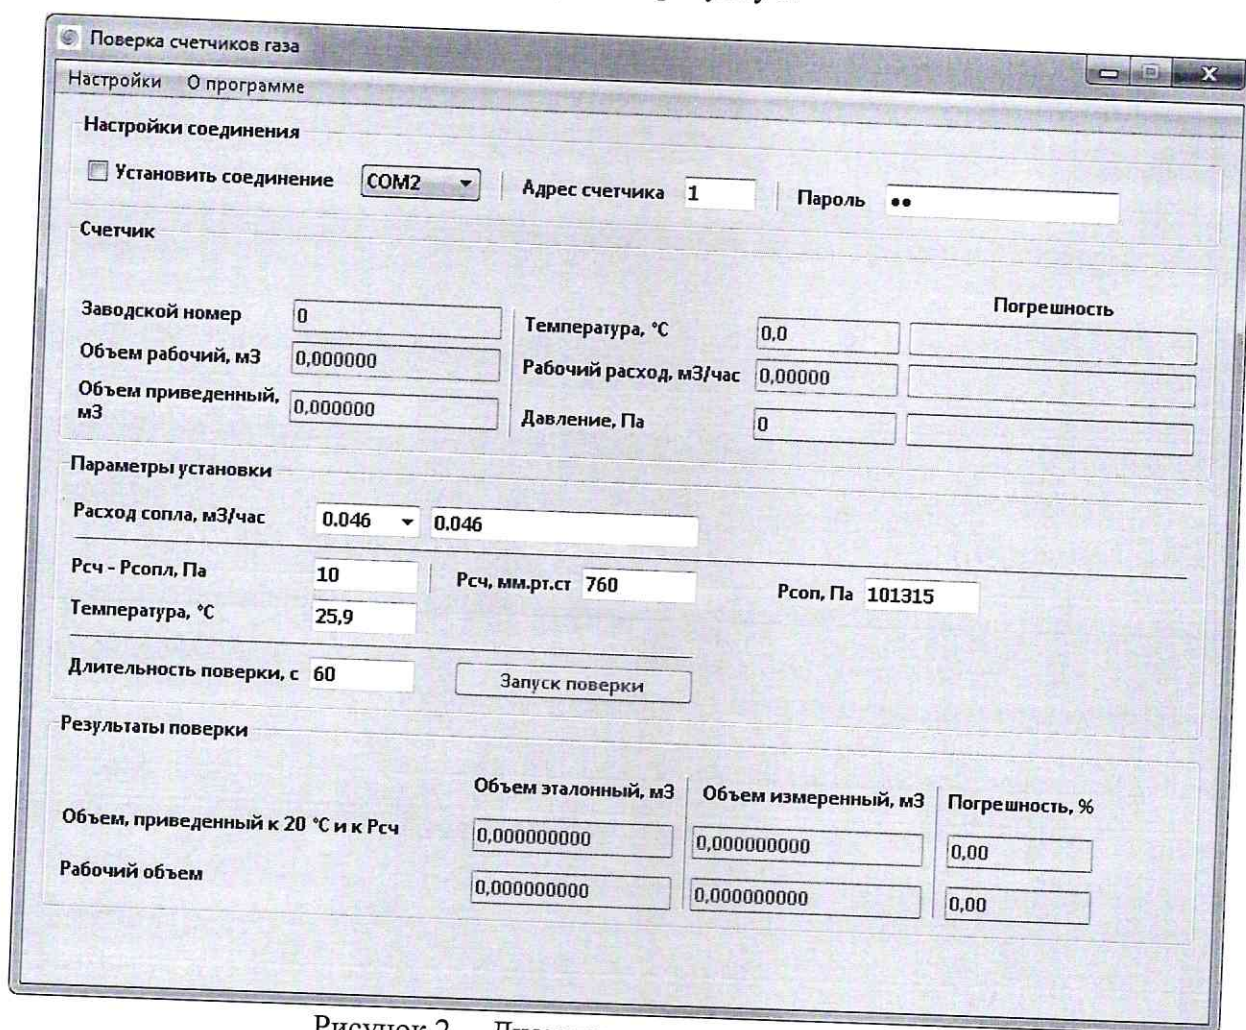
Поверка счетчиков газа

Настройки О программе

Настройки соединения

Установить соединение COM2 Адрес счетчика 1 Пароль ••

Счетчик

Заводской номер 0

Объем рабочий, м3 0,000000

Объем приведенный, м3 0,000000

Погрешность

Температура, °С 0,0

Рабочий расход, м3/час 0,00000

Давление, Па 0

Параметры установки

Расход сопла, м3/час 0.046 0.046

Рсч - Рсопл, Па 10

Рсч, мм.рт.ст 760

Рсоп, Па 101315

Температура, °С 25,9

Длительность поверки, с 60

Запуск поверки

Результаты поверки

| | Объем эталонный, м3 | Объем измеренный, м3 | Погрешность, % |
|---|---|---|---|
| Объем, приведенный к 20 °С и к Рсч | 0,000000000 | 0,000000000 | 0,00 |
| Рабочий объем | 0,000000000 | 0,000000000 | 0,00 |

Рисунок 2 — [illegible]